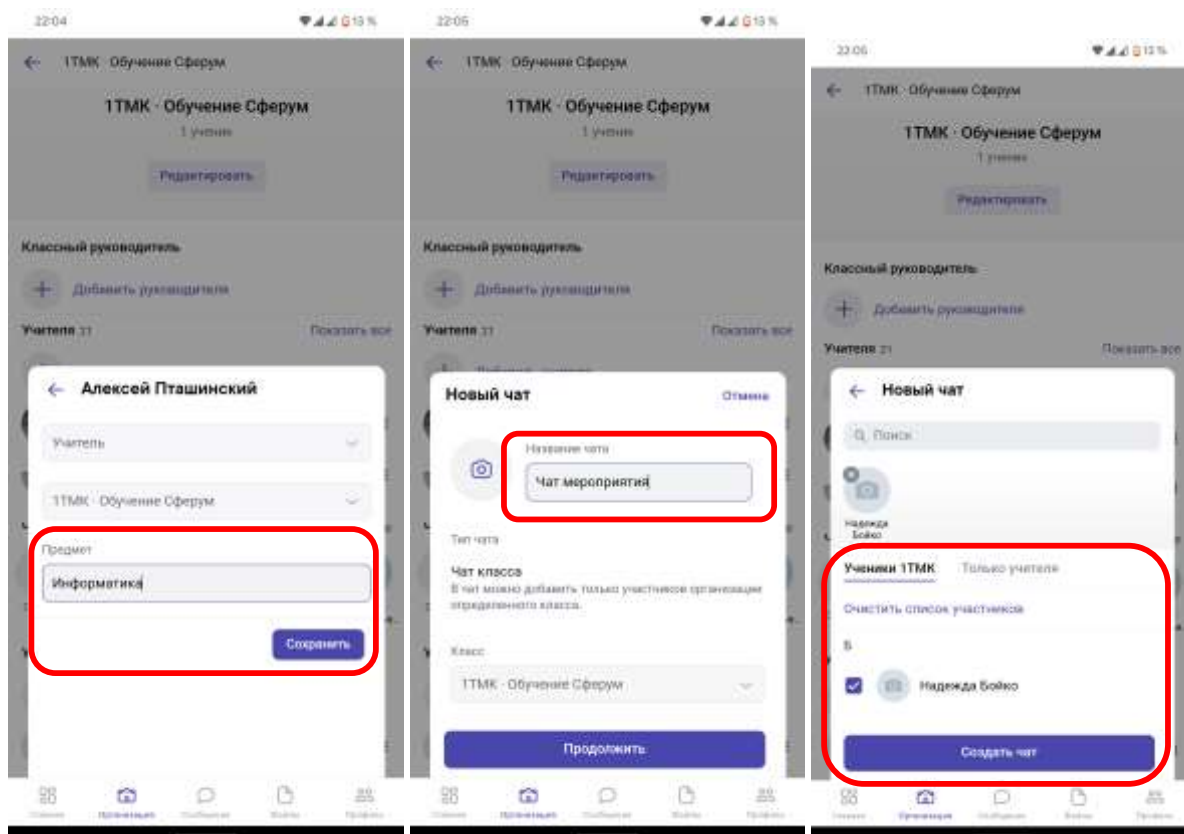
22:04

1ТМК · Обучение Сферум

1ТМК · Обучение Сферум

1 ученик

Редактировать

Классный руководитель

Добавить руководителя

Учителя 21

Показать все

Алексей Пташинский

Учитель

1ТМК · Обучение Сферум

Предмет

Информатика

Сохранить

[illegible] Организация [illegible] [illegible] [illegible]

22:05

1ТМК · Обучение Сферум

1ТМК · Обучение Сферум

1 ученик

Редактировать

Классный руководитель

Добавить руководителя

Учителя 21

Показать все

Новый чат

Отмена

Название чата

Чат мероприятия

Тип чата

Чат класса

В чат можно добавить только участников организации определенного класса.

Класс

1ТМК · Обучение Сферум

Продолжить

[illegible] Организация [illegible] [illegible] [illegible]

22:06

1ТМК · Обучение Сферум

1ТМК · Обучение Сферум

1 ученик

Редактировать

Классный руководитель

Добавить руководителя

Учителя 21

Показать все

Новый чат

Поиск

Надежда Бойко

Ученики 1ТМК

Только учителя

Очистить список участников

Б

Надежда Бойко

Создать чат

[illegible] Организация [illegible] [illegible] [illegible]